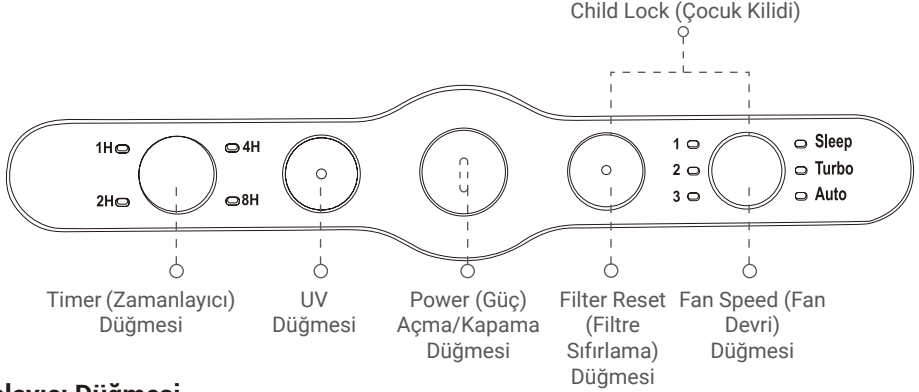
Child Lock (Çocuk Kilidi)

1H

2H

4H

8H

1

2

3

Sleep

Turbo

Auto

Timer (Zamanlayıcı) Düğmesi

UV Düğmesi

Power (Güç) Açma/Kapama Düğmesi

Filter Reset (Filtre Sıfırlama) Düğmesi

Fan Speed (Fan Devri) Düğmesi

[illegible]layıcı Düğmesi